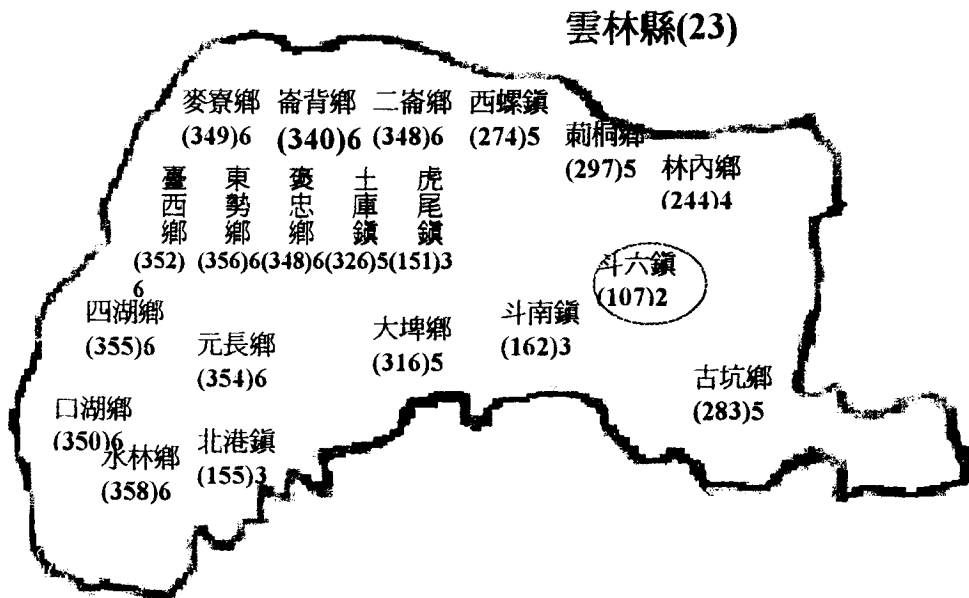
雲林縣(23)

麥寮鄉 (349)6
崙背鄉 (340)6
二崙鄉 (348)6
西螺鎮 (274)5
莿桐鄉 (297)5
林內鄉 (244)4

臺西鄉 (352)6
東勢鄉 (356)6
褒忠鄉 (348)6
土庫鎮 (326)5
虎尾鎮 (151)3

斗六鎮 (107)2

四湖鄉 (355)6
元長鄉 (354)6
大埤鄉 (316)5
斗南鎮 (162)3

古坑鄉 (283)5

口湖鄉 (350)6
水林鄉 (358)6
北港鎮 (155)3